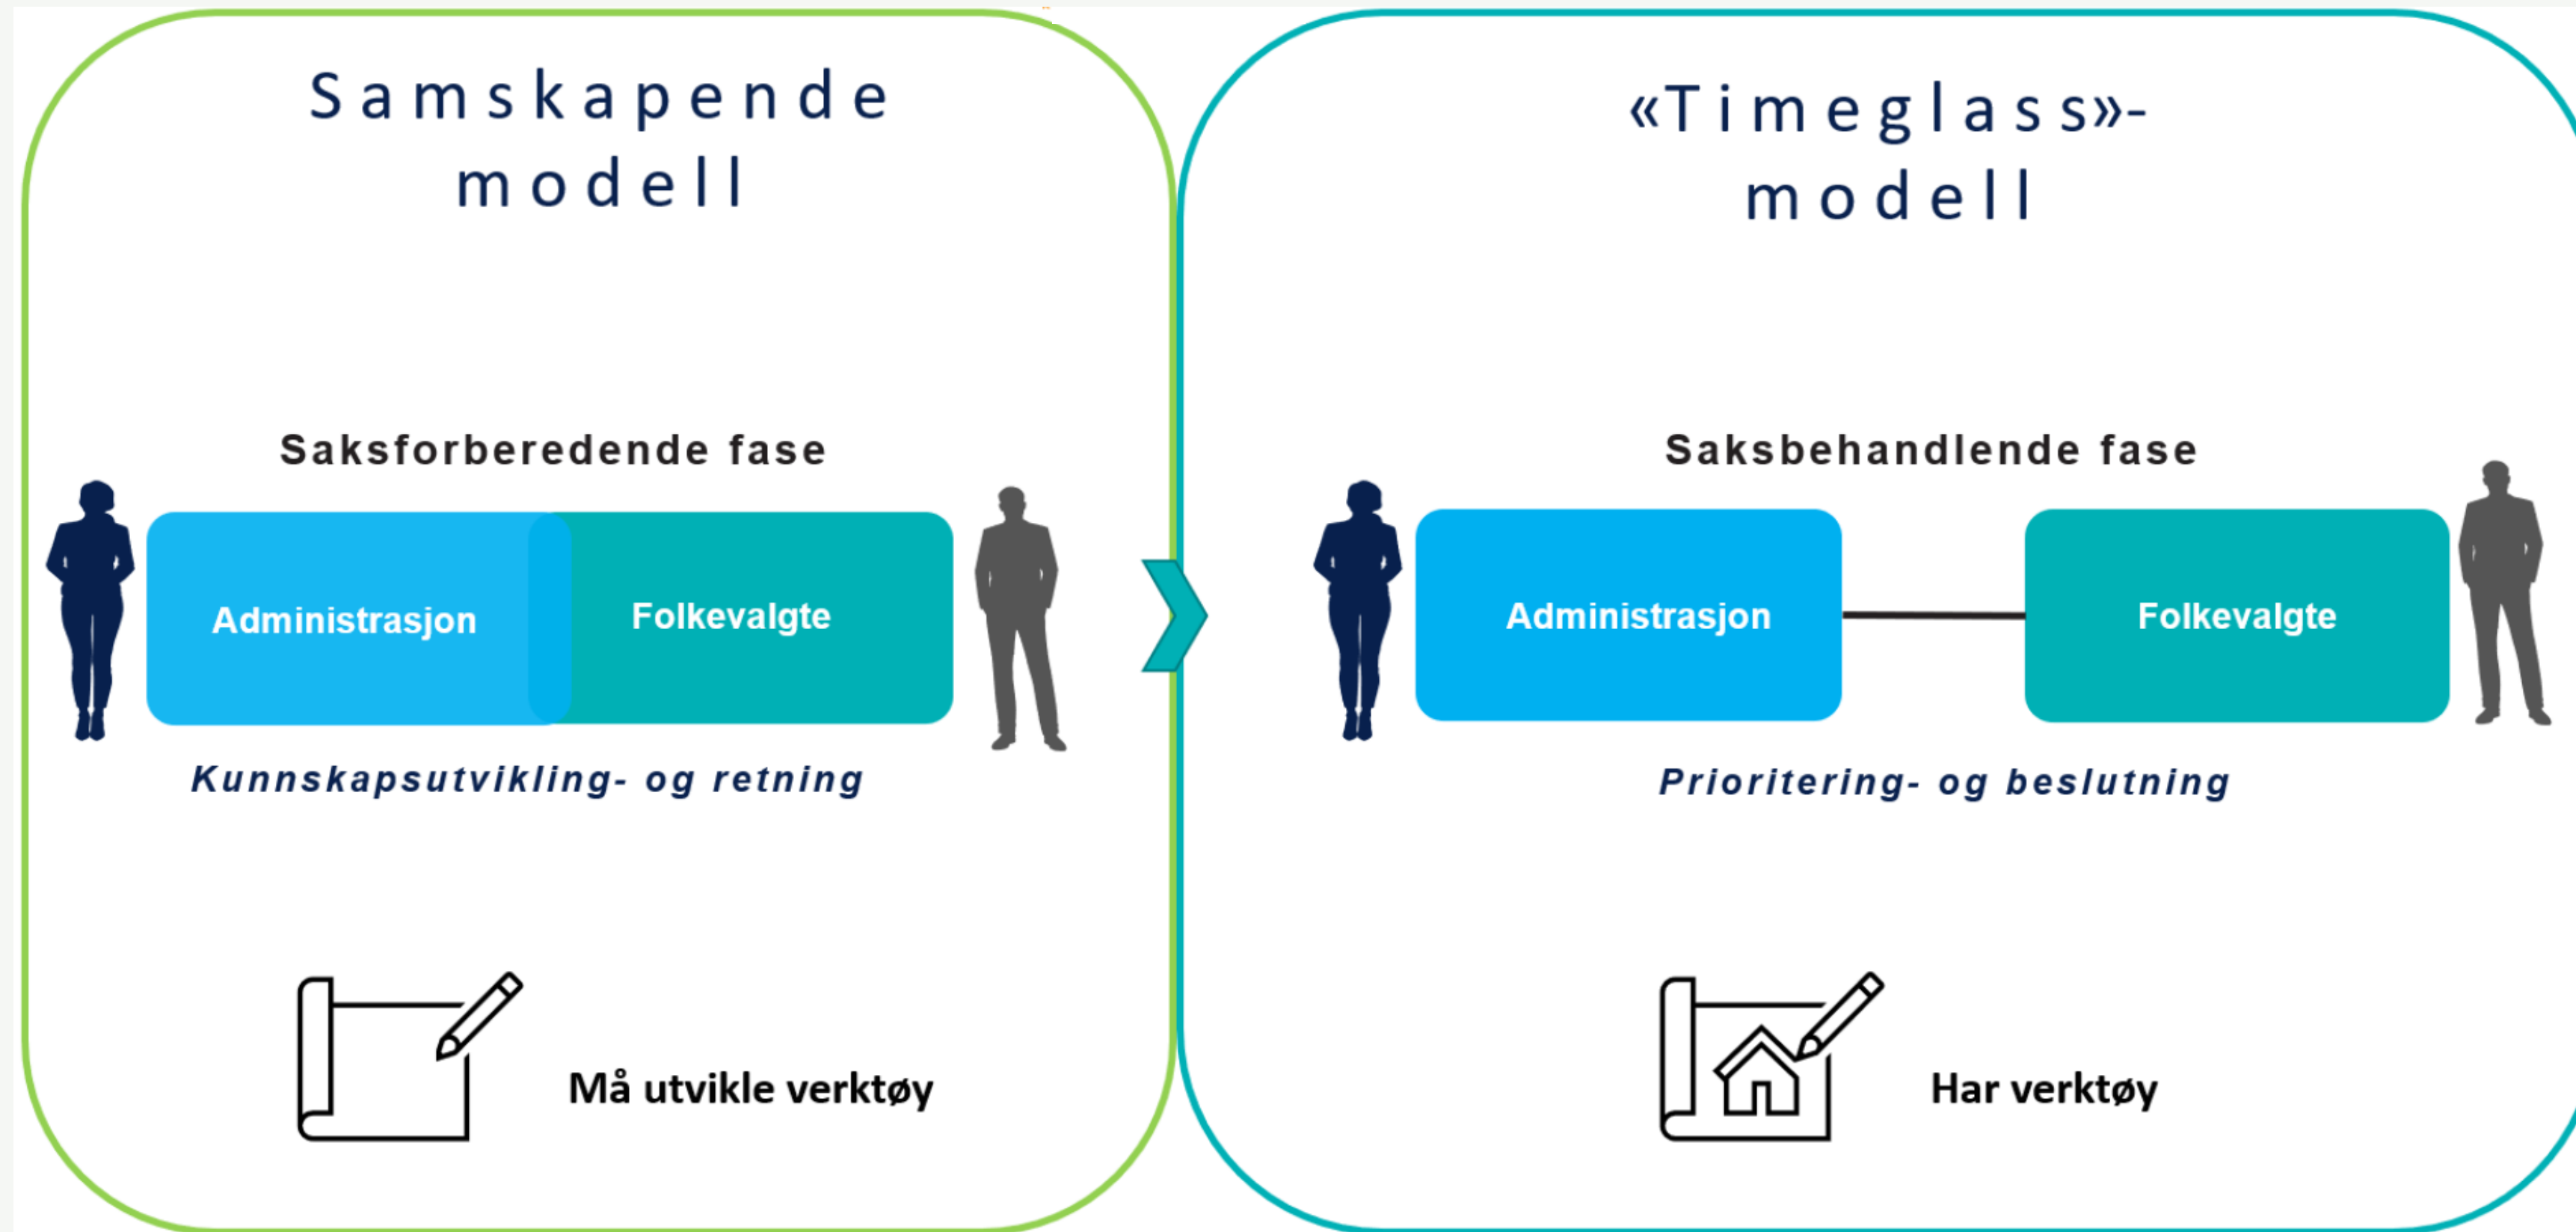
Samskapende modell

Saksforberedende fase

Administrasjon

Folkevalgte

Kunnskapsutvikling- og retning

Må utvikle verktøy

«Timeglass»-modell

Saksbehandlende fase

Administrasjon

Folkevalgte

Prioritering- og beslutning

Har verktøy